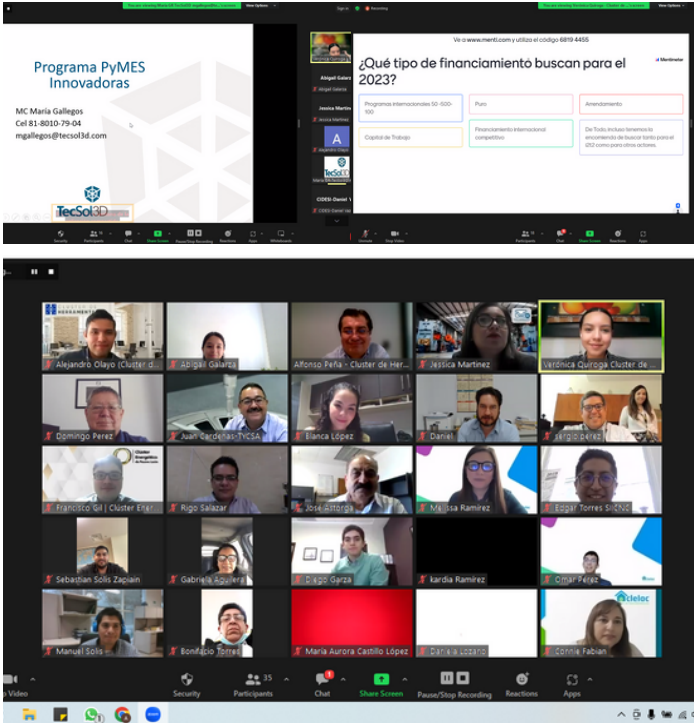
Programa PyMES Innovadoras

MC María Gallegos
Cel 81-8010-79-04
mgallegos@tecsol3d.com

TecSol3D

Ve a www.menti.com y utiliza el código 6819 4455

¿Qué tipo de financiamiento buscan para el 2023?

Mentimeter

| Programas internacionales 50-500-100 | Puro | Arrendamiento |
|---|---|---|
| Capital de Trabajo | Financiamiento internacional competitivo | De Todo incluso tenemos la encomienda de buscar tanto para el IZ12 como para otros actores |

Abigail Galarza
Jessica Martinez
CIDES-Daniel

Alejandro Olayo (Cluster d...
Abigail Galarza
Alfonso Peña - Cluster de Her...
Jessica Martinez
Verónica Quiroga Cluster de ...
Domingo Perez
Juan Cardenas-TYCSA
Blanca López
Daniel
sergio perez
Francisco Gil | Cluster Ener...
Rigo Salazar
José Astorga
Melissa Ramirez
Edgar Torres SICNO
Sebastian Solis Zapiain
Gabriela Aguilera
Diego Garza
kardia Ramirez
Omar Perez
Manuel Solis
Bonifacio Torres
María Aurora Castillo López
Daniela Lozano
Connie Fabian

Video
Security
35
Participants
Chat
Share Screen
Pause/Stop Recording
Reactions
Apps